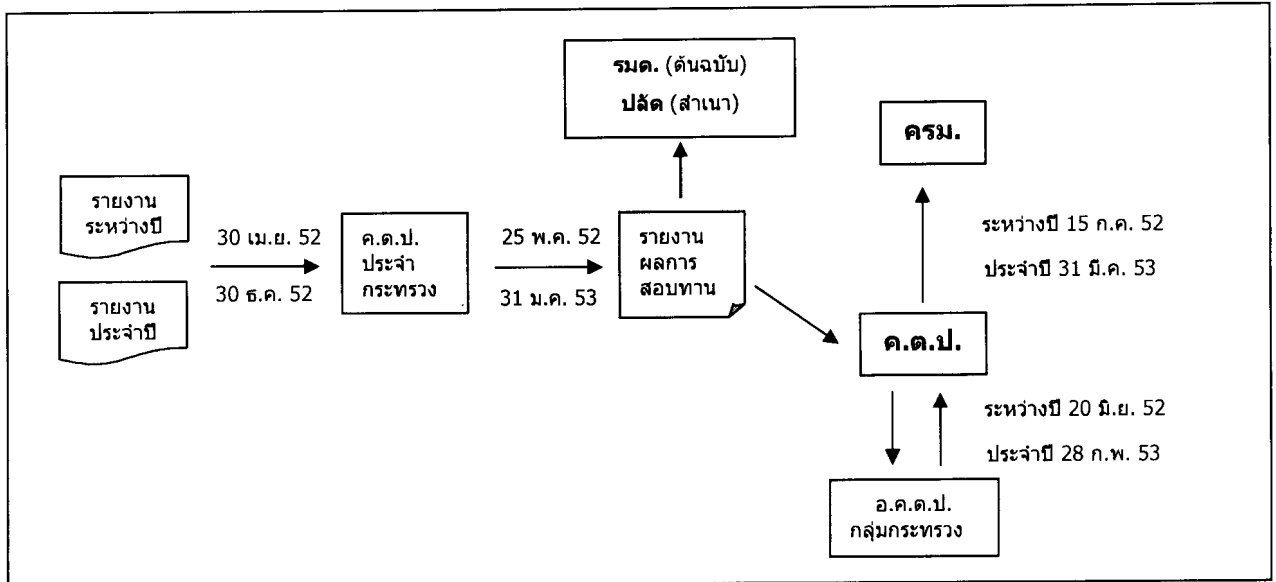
รมต. (ต้นฉบับ)
ปลัด (สำเนา)

ครม.

รายงานระหว่างปี

รายงานประจำปี

30 เม.ย. 52

30 ธ.ค. 52

ค.ต.ป. ประจำกระทรวง

25 พ.ค. 52

31 ม.ค. 53

รายงานผลการสอบทาน

ระหว่างปี 15 ก.ค. 52

ประจำปี 31 มี.ค. 53

ค.ต.ป.

ระหว่างปี 20 มิ.ย. 52

ประจำปี 28 ก.พ. 53

อ.ค.ต.ป. กลุ่มกระทรวง